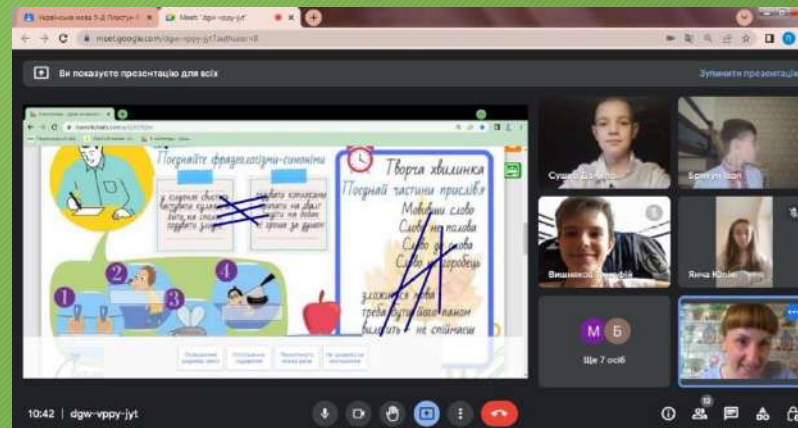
Українська мова 5-Д Пластун
Meet: "dgw-vppy-jyt"
meet.google.com/dgw-vppy-jyt?authuser=0

Ви показуєте презентацію для всіх
Зупинити презентацію

Поєднайте фразеологізми-синоніми

Творча хвилинка
Поєднай частини прислів'я
Мовчиш слово
Слово не полова
Слово не горобець
злостивого слова
треба бути паном
вилетить не спіймаєш

Сушко Да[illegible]
Брикун Іван
Вишняков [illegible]
Янча Юлія
М
Б
Ще 7 осіб

10:42 | dgw-vppy-jyt